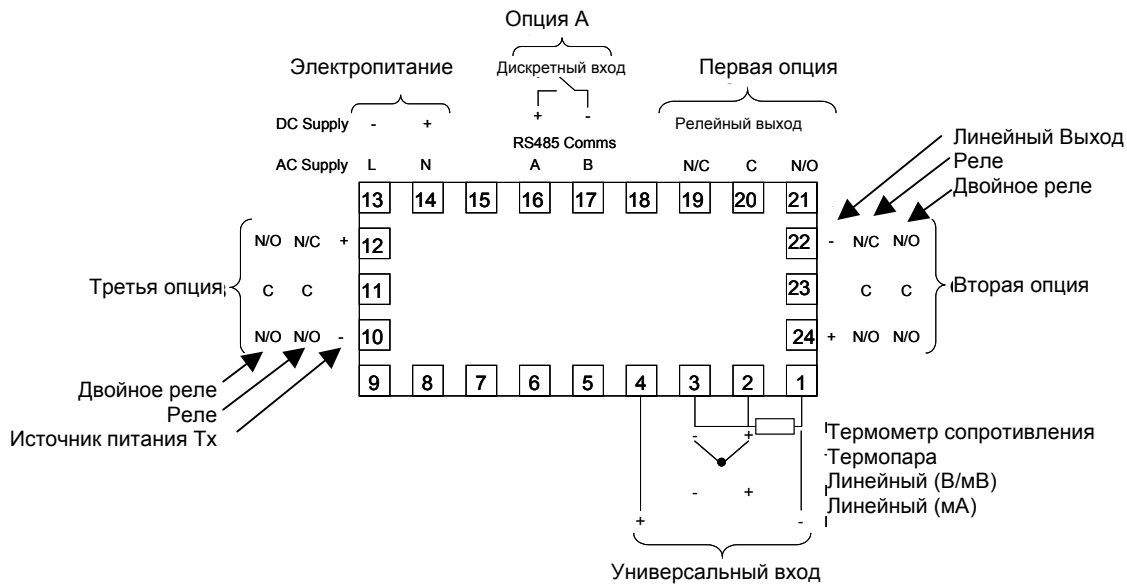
Опция А

Электропитание

Дискретный вход

Первая опция

DC Supply - +

+ -

RS485 Comms

Релейный выход

AC Supply L N A B N/C C N/O

Линейный Выход

Реле

Двойное реле

13 14 15 16 17 18 19 20 21

N/O N/C + 12

22 - N/C N/O

Третья опция C C 11

23 C C Вторая опция

N/O N/O - 10

24 + N/O N/O

Двойное реле

Реле

Источник питания Tx

9 8 7 6 5 4 3 2 1

- +

Термометр сопротивления

Термопара

- +

Линейный (В/мВ)

+ -

Линейный (мА)

Универсальный вход